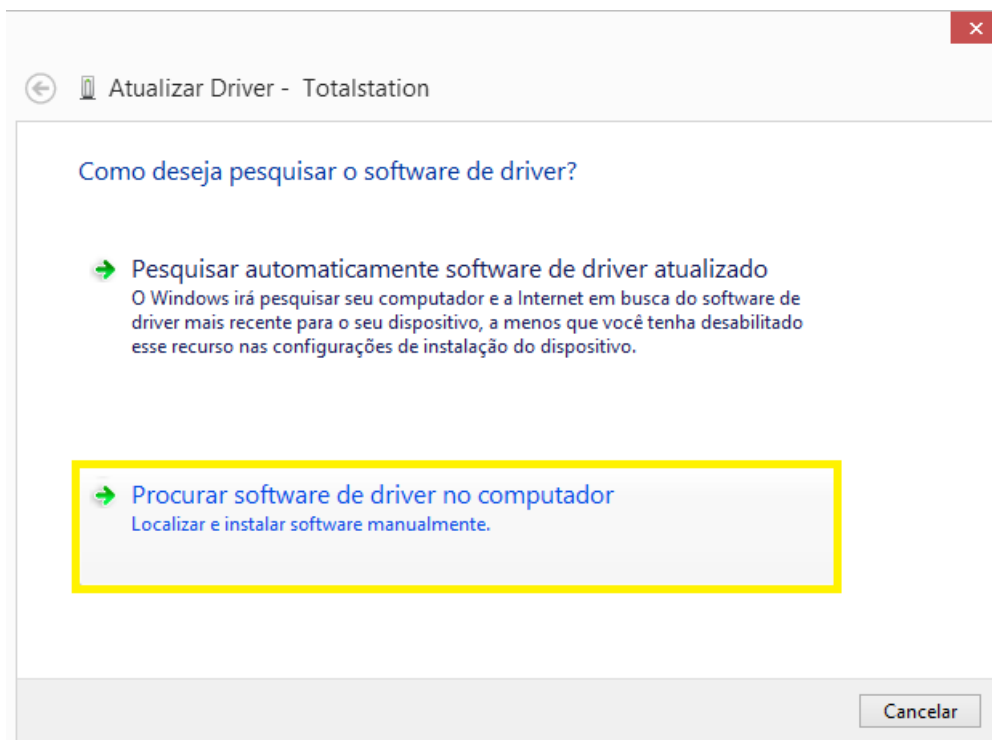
Atualizar Driver - Totalstation

Como deseja pesquisar o software de driver?

Pesquisar automaticamente software de driver atualizado
O Windows irá pesquisar seu computador e a Internet em busca do software de driver mais recente para o seu dispositivo, a menos que você tenha desabilitado esse recurso nas configurações de instalação do dispositivo.

Procurar software de driver no computador
Localizar e instalar software manualmente.

Cancelar